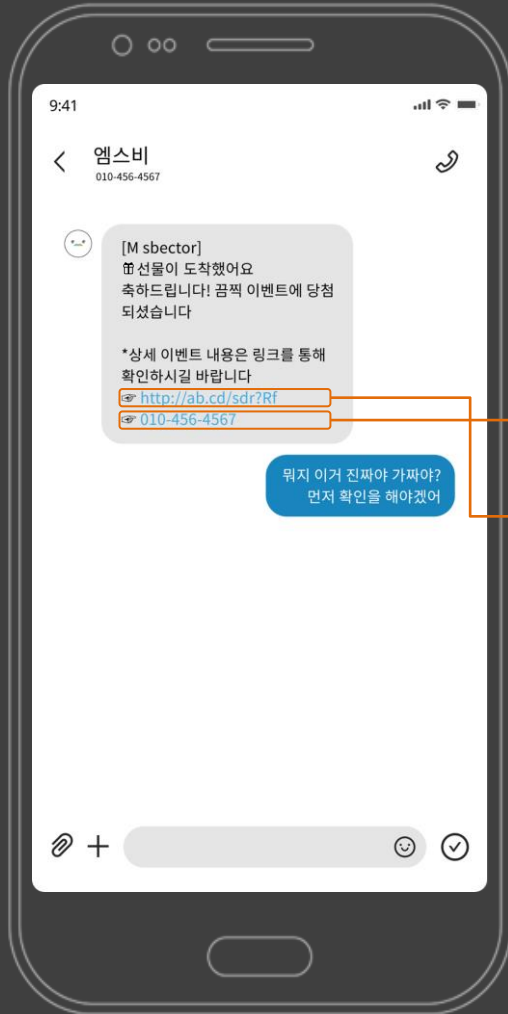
9:41

엠스비
010-456-4567

[M sbector]
🎁선물이 도착했어요
축하드립니다! 끔찍 이벤트에 당첨되셨습니다

*상세 이벤트 내용은 링크를 통해 확인하시길 바랍니다
☞ http://ab.cd/sdr?Rf
☞ 010-456-4567

뭐지 이거 진짜야 가짜야?
먼저 확인을 해야겠어